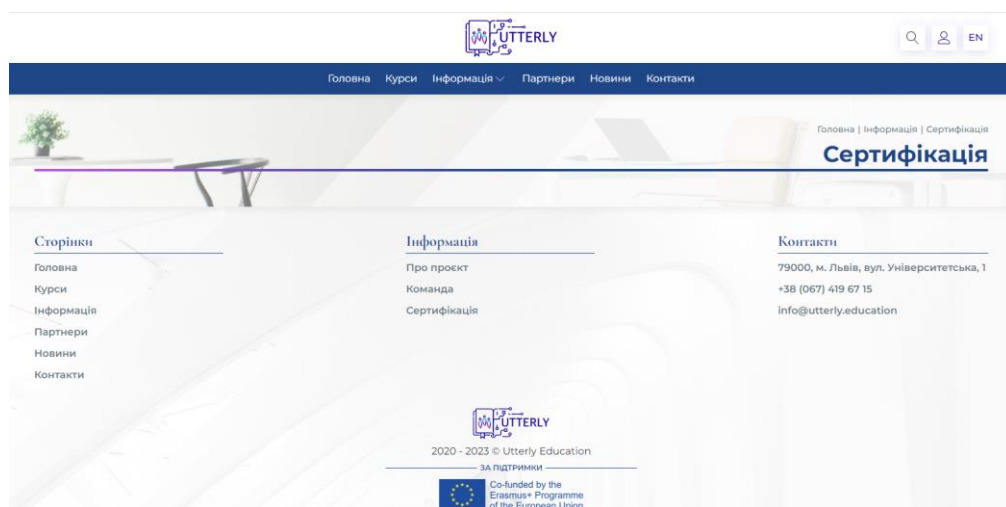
UTTERLY

EN

Головна Курси Інформація Партнери Новини Контакти

Головна | Інформація | Сертифікація

Сертифікація

Сторінки

Головна
Курси
Інформація
Партнери
Новини
Контакти

Інформація

Про проєкт
Команда
Сертифікація

Контакти

79000, м. Львів, вул. Університетська, 1
+38 (067) 419 67 15
info@utterly.education

UTTERLY

2020 - 2023 © Utterly Education

ЗА ПІДТРИМКИ

Co-funded by the Erasmus+ Programme of the European Union